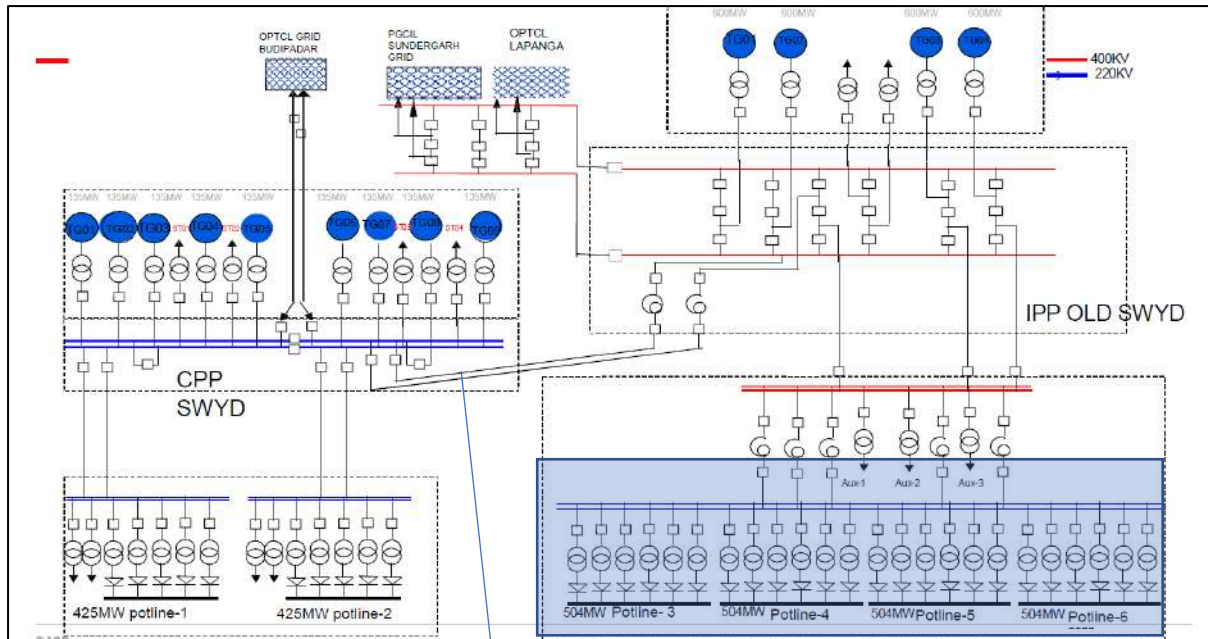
OPTCL GRID BUDIPADAR

PGCIL SUNDERGARH GRID

OPTCL LAPANGA

600MW 600MW 600MW 600MW

TG01 TG02 TG03 TG04

400KV
220KV

135MW 135MW 135MW 135MW 135MW 135MW 135MW 135MW 135MW

TG01 TG02 TG03 ST01 TG04 ST02 TG05 TG06 TG07 ST03 TG08 ST04 TG09

IPP OLD SWYD

CPP
SWYD

Aux-1 Aux-2 Aux-3

425MW potline-1 425MW potline-2

504MW Potline- 3 504MW Potline-4 504MW Potline-5 504MW Potline-6